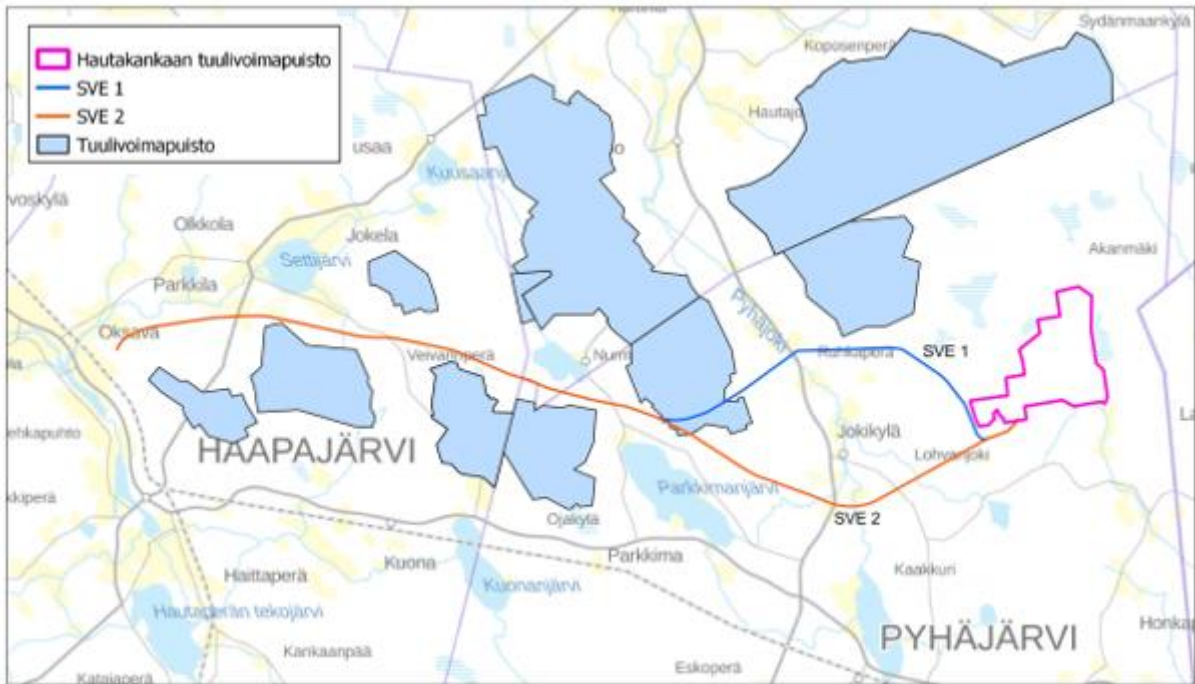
Hautakankaan tuulivoimapuisto
SVE 1
SVE 2
Tuulivoimapuisto

Sydänmaankylä
Koposenperä
Hautajä
usaa
Kuusaa
vaskylä
Olkkola
Jokela
Settijärvi
Parkkila
Akanmäki
Oksava
Pyhäjoki
Ruhkaperä
SVE 1
Veivaanperä
Nurmi
ehkapuhto
HAAPAJÄRVI
Jokikylä
Lohvanjoki
kkiperä
Parkkimanjärvi
Ojakylä
SVE 2
Parkkima
Kuona
Haittaperä
Kuonanjärvi
Kaakkuri
Hautaperän tekojärvi
PYHÄJÄRVI
Honka
Karkaanpää
Eskoperä
Katajaperä